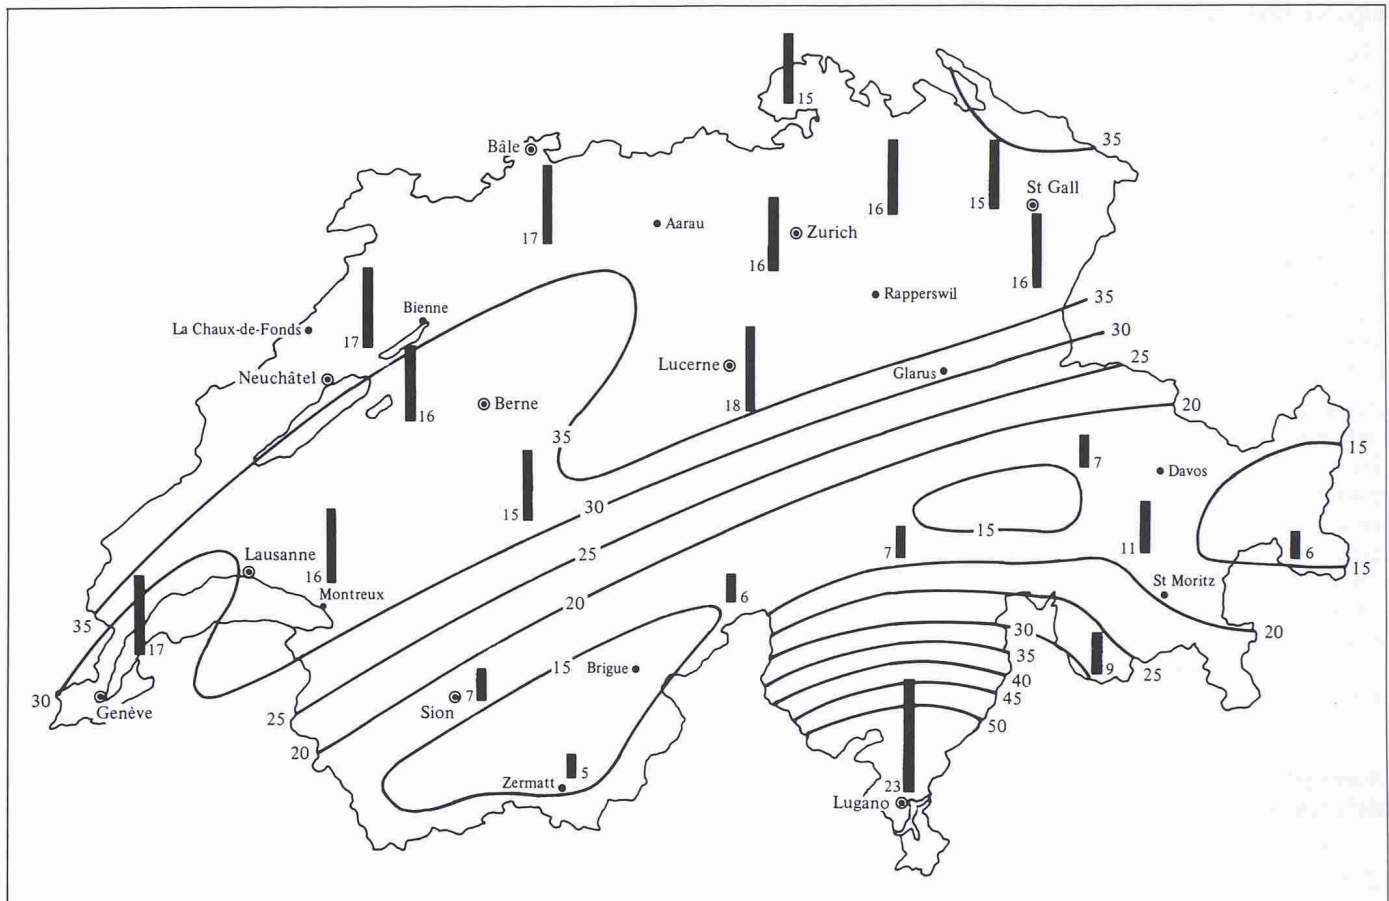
15
Bâle
35
16
15
St Gall
17
Aarau
Zurich
16
16
Rapperswil
35
Bienne
30
La Chaux-de-Fonds
17
Lucerne
25
Neuchâtel
Glarus
18
20
16
Berne
35
7
15
Davos
15
30
15
7
11
6
Lausanne
25
16
Montreux
St Moritz
15
6
20
35
17
20
30
35
40
9
25
Brigue
30
Genève
15
Sion
7
45
25
50
20
5
Zermatt
23
Lugano